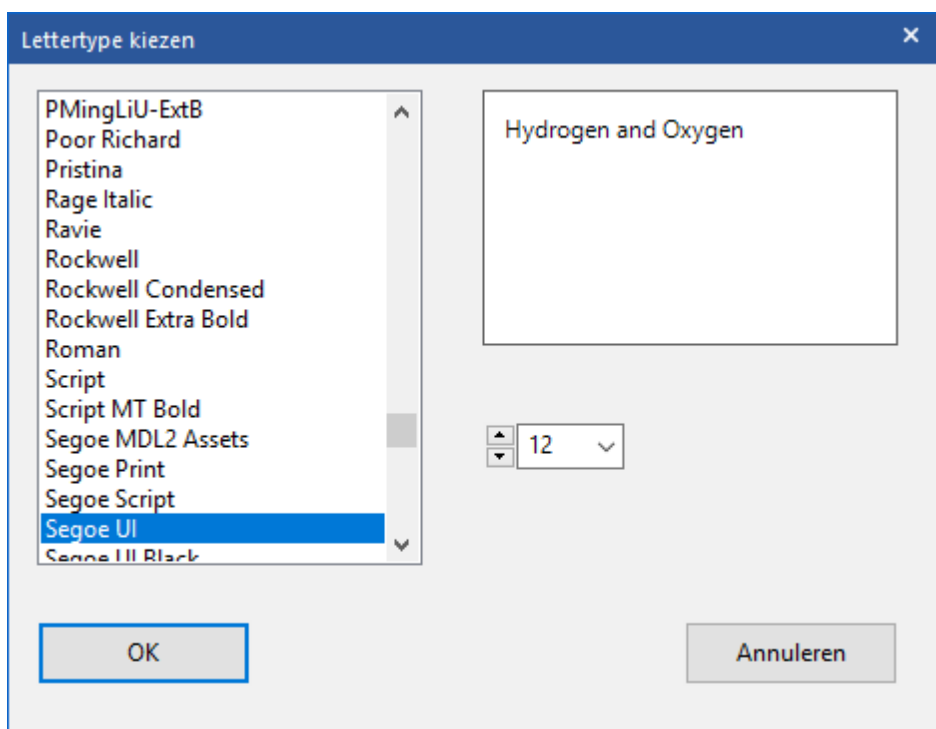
Lettertype kiezen

×

PMingLiU-ExtB
Poor Richard
Pristina
Rage Italic
Ravie
Rockwell
Rockwell Condensed
Rockwell Extra Bold
Roman
Script
Script MT Bold
Segoe MDL2 Assets
Segoe Print
Segoe Script
Segoe UI
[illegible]

Hydrogen and Oxygen

12

OK

Annuleren